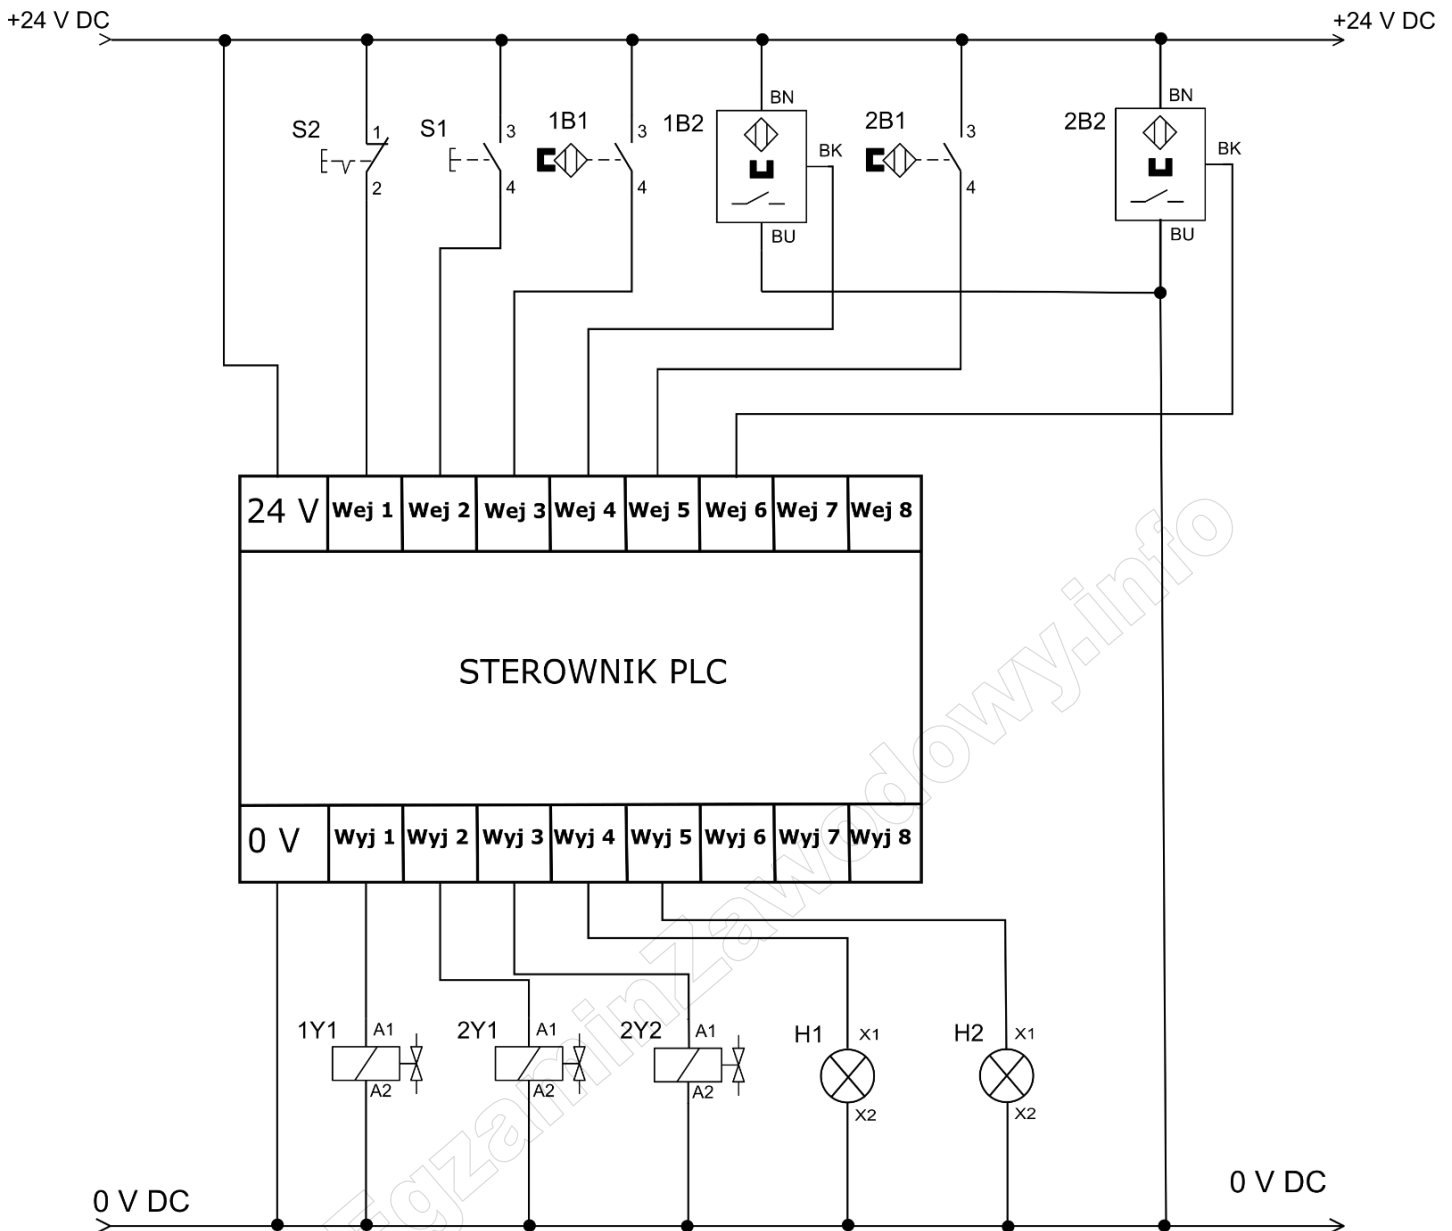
+24 V DC
+24 V DC

S2
1
2
S1
3
4
1B1
3
4
1B2
BN
BK
BU
2B1
3
4
2B2
BN
BK
BU

| 24 V | Wej 1 | Wej 2 | Wej 3 | Wej 4 | Wej 5 | Wej 6 | Wej 7 | Wej 8 |
|---|---|---|---|---|---|---|---|---|

STEROWNIK PLC

| 0 V | Wyj 1 | Wyj 2 | Wyj 3 | Wyj 4 | Wyj 5 | Wyj 6 | Wyj 7 | Wyj 8 |
|---|---|---|---|---|---|---|---|---|

1Y1
A1
A2
2Y1
A1
A2
2Y2
A1
A2
H1
X1
X2
H2
X1
X2

0 V DC
0 V DC

EgzaminZawodowy.info